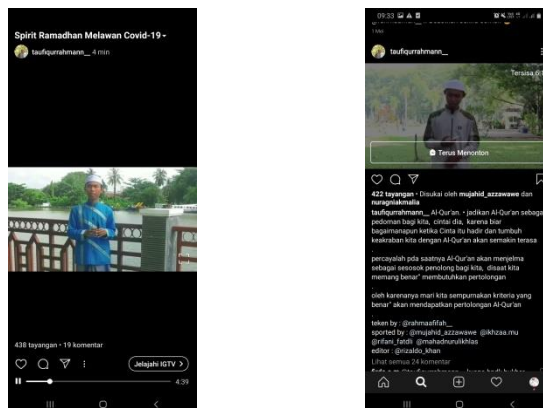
Spirit Ramadhan Melawan Covid-19 -

taufiqurrahmann__ 4 min

438 tayangan • 19 komentar

Jelajahi IGTV >

4:39

09:33

taufiqurrahmann__

Tersisa

Terus Menonton

422 tayangan • Disukai oleh mujahid_azzawawe dan nuragniakmalia

taufiqurrahmann__ Al-Qur'an. • jadikan Al-Qur'an sebagai pedoman bagi kita, cintai dia, karena biar bagaimanapun ketika Cinta itu hadir dan tumbuh keakraban kita dengan Al-Qur'an akan semakin terasa

percayalah pda saatnya Al-Qur'an akan menjelma sebagai sesosok penolong bagi kita, disaat kita memang benar" membutuhkan pertolongan

oleh karenanya mari kita sempurnakan kriteria yang benar" akan mendapatkan pertolongan Al-Qur'an

teken by : @rahmaafifah__
sported by : @mujahid_azzawawe @ikhzaa.mu @rifani_fatdli @mahadnurulikhlas
editor : @rizaldo_khan

Lihat semua 24 komentar

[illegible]